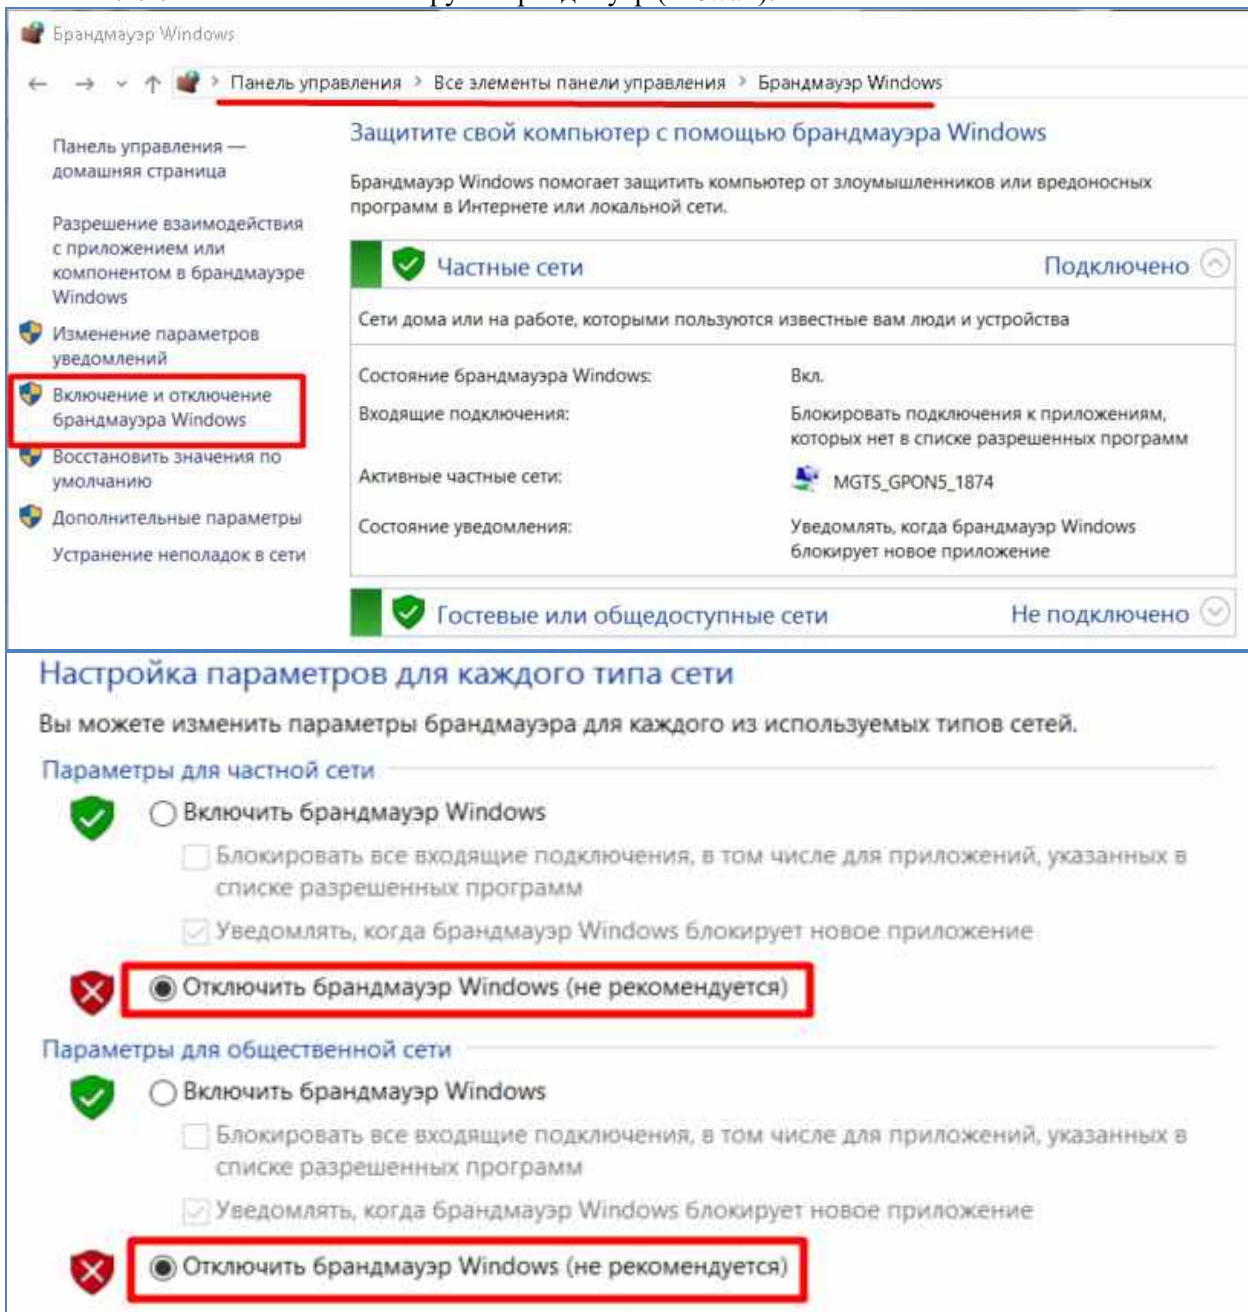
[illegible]

Брандмауэр Windows

← → ⌄ ↑ › Панель управления › Все элементы панели управления › Брандмауэр Windows

Панель управления — домашняя страница

Разрешение взаимодействия с приложением или компонентом в брандмауэре Windows

Изменение параметров уведомлений

Включение и отключение брандмауэра Windows

Восстановить значения по умолчанию

Дополнительные параметры

Устранение неполадок в сети

Защитите свой компьютер с помощью брандмауэра Windows

Брандмауэр Windows помогает защитить компьютер от злоумышленников или вредоносных программ в Интернете или локальной сети.

Частные сети — Подключено

Сети дома или на работе, которыми пользуются известные вам люди и устройства

| | |
|---|---|
| Состояние брандмауэра Windows: | Вкл. |
| Входящие подключения: | Блокировать подключения к приложениям, которых нет в списке разрешенных программ |
| Активные частные сети: | MGTS_GPON5_1874 |
| Состояние уведомления: | Уведомлять, когда брандмауэр Windows блокирует новое приложение |

Гостевые или общедоступные сети — Не подключено

Настройка параметров для каждого типа сети

Вы можете изменить параметры брандмауэра для каждого из используемых типов сетей.

Параметры для частной сети

Включить брандмауэр Windows

Блокировать все входящие подключения, в том числе для приложений, указанных в списке разрешенных программ

Уведомлять, когда брандмауэр Windows блокирует новое приложение

Отключить брандмауэр Windows (не рекомендуется)

Параметры для общественной сети

Включить брандмауэр Windows

Блокировать все входящие подключения, в том числе для приложений, указанных в списке разрешенных программ

Уведомлять, когда брандмауэр Windows блокирует новое приложение

Отключить брандмауэр Windows (не рекомендуется)